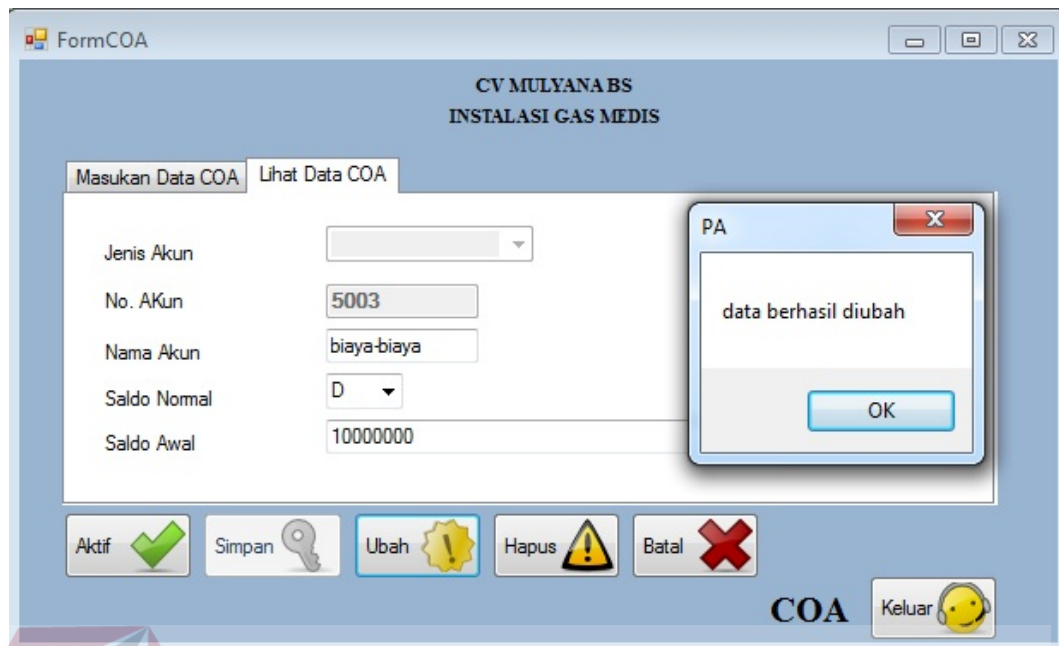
FormCOA

CV MULYANA BS
INSTALASI GAS MEDIS

Masukan Data COA
Lihat Data COA

Jenis Akun
No. AKun 5003
Nama Akun biaya-biaya
Saldo Normal D
Saldo Awal 10000000

PA

data berhasil diubah

OK

Aktif
Simpan
Ubah
Hapus
Batal

COA
Keluar